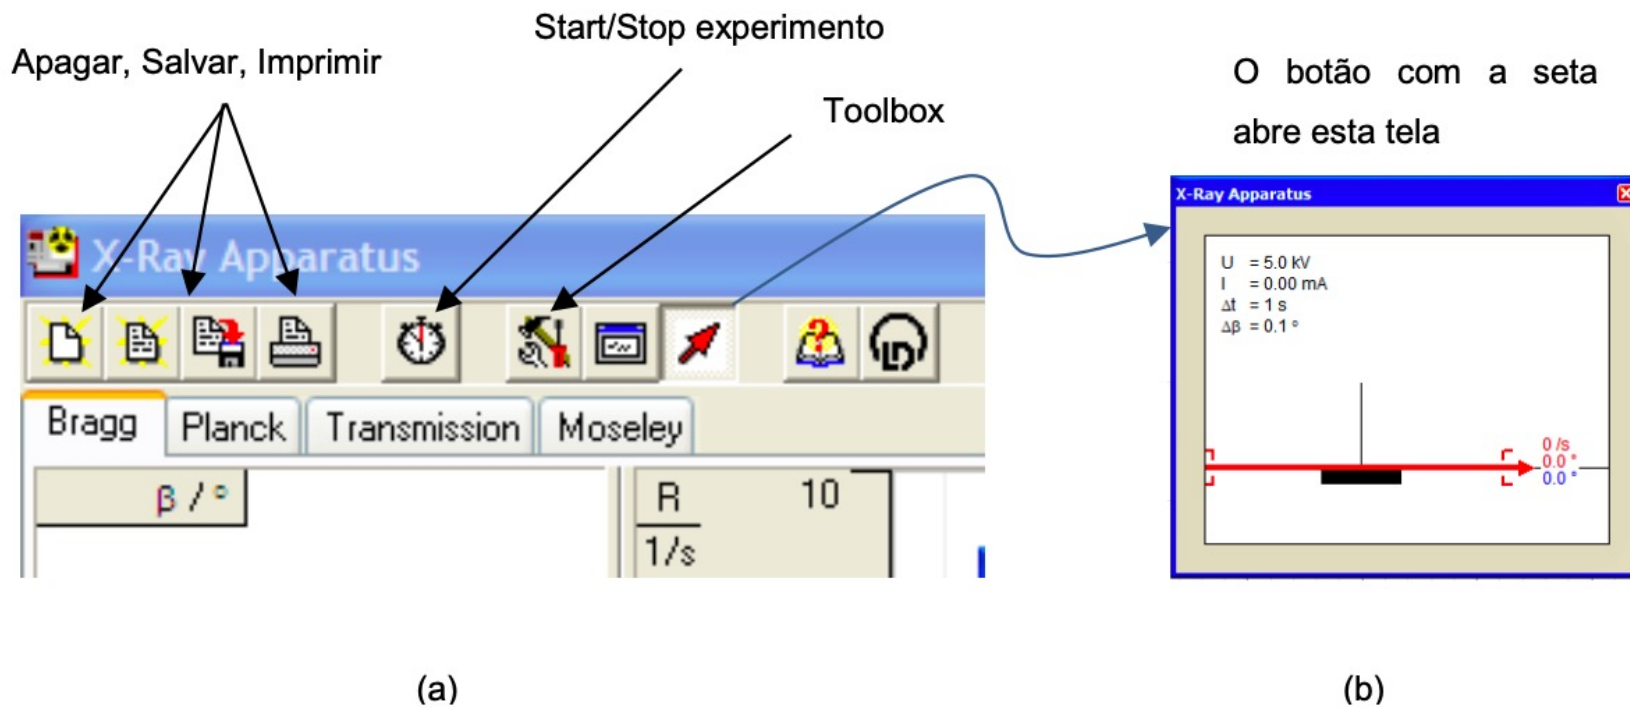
Apagar, Salvar, Imprimir

Start/Stop experimento

Toolbox

O botão com a seta abre esta tela

X-Ray Apparatus

Bragg Planck Transmission Moseley

β / °

R 10

1/s

X-Ray Apparatus

U = 5.0 kV
I = 0.00 mA
Δt = 1 s
Δβ = 0.1 °

0 /s
0.0 °
0.0 °

(a)

(b)